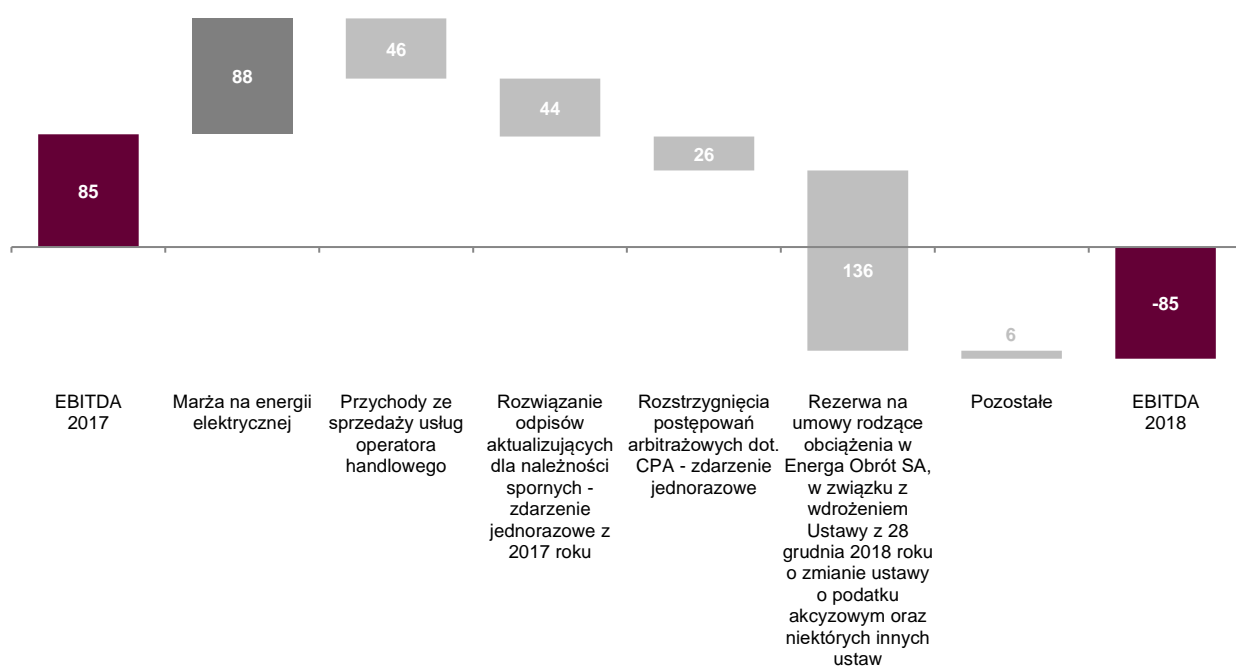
85

88

46

44

26

136

6

-85

EBITDA 2017

Marża na energii elektrycznej

Przychody ze sprzedaży usług operatora handlowego

Rozwiązanie odpisów aktualizujących dla należności spornych - zdarzenie jednorazowe z 2017 roku

Rozstrzygnięcia postępowań arbitrażowych dot. CPA - zdarzenie jednorazowe

Rezerwa na umowy rodzące obciążenia w Energa Obrót SA, w związku z wdrożeniem Ustawy z 28 grudnia 2018 roku o zmianie ustawy o podatku akcyzowym oraz niektórych innych ustaw

Pozostałe

EBITDA 2018